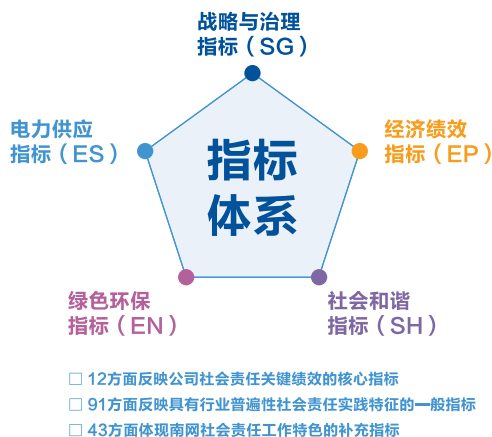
战略与治理
指标（SG）

电力供应
指标（ES）

经济绩效
指标（EP）

指标
体系

绿色环保
指标（EN）

社会和谐
指标（SH）

□ 12方面反映公司社会责任关键绩效的核心指标
□ 91方面反映具有行业普遍性社会责任实践特征的一般指标
□ 43方面体现南网社会责任工作特色的补充指标